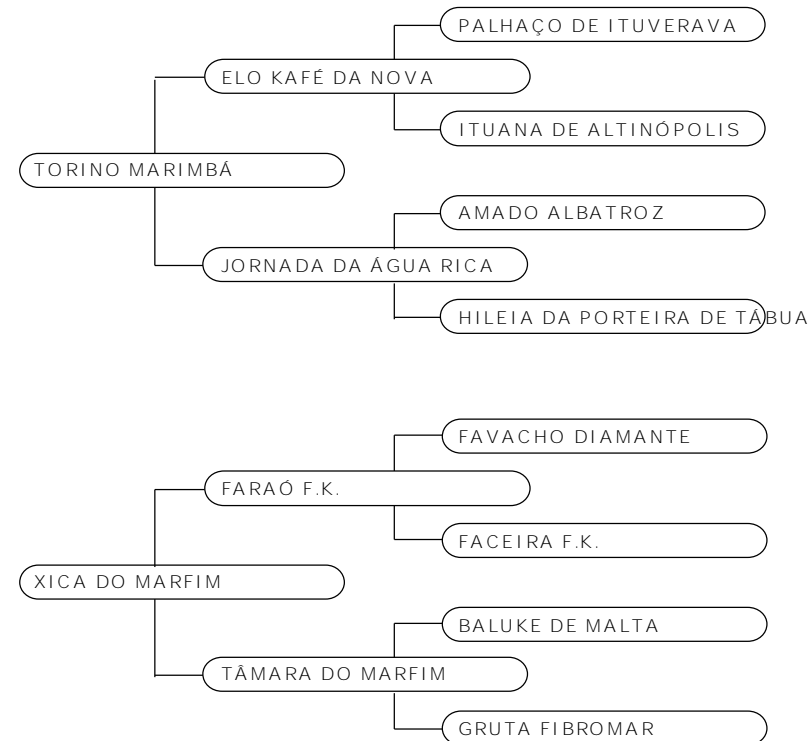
PALHAÇO DE ITUVERAVA

ELO KAFÉ DA NOVA

ITUANA DE ALTINÓPOLIS

TORINO MARIMBÁ

AMADO ALBATROZ

JORNADA DA ÁGUA RICA

HILEIA DA PORTEIRA DE TÁBUA

FAVACHO DIAMANTE

FARAÓ F.K.

FACEIRA F.K.

XICA DO MARFIM

BALUKE DE MALTA

TÂMARA DO MARFIM

GRUTA FIBROMAR